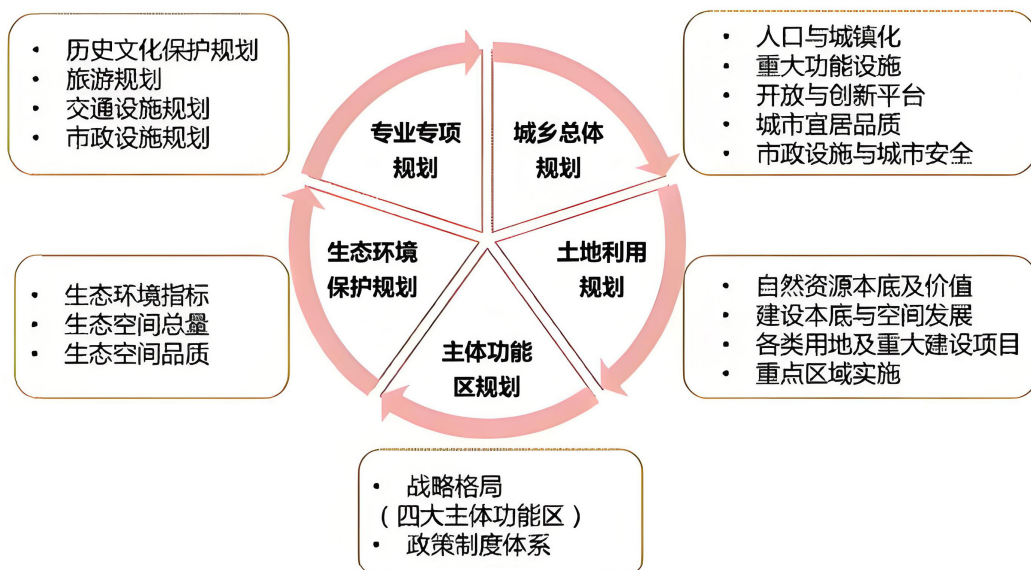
• 历史文化保护规划
• 旅游规划
• 交通设施规划
• 市政设施规划

专业专项规划

城乡总体规划

• 人口与城镇化
• 重大功能设施
• 开放与创新平台
• 城市宜居品质
• 市政设施与城市安全

生态环境保护规划

土地利用规划

• 生态环境指标
• 生态空间总量
• 生态空间品质

• 自然资源本底及价值
• 建设本底与空间发展
• 各类用地及重大建设项目
• 重点区域实施

主体功能区规划

• 战略格局（四大主体功能区）
• 政策制度体系